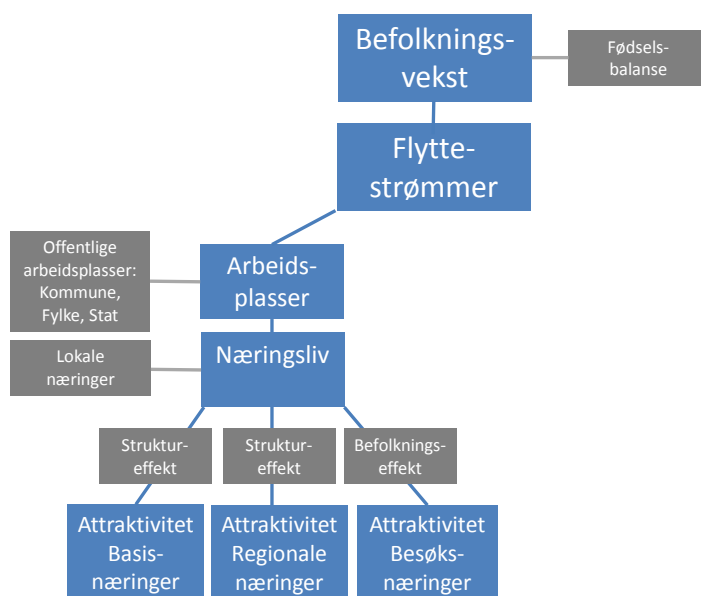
Befolkningsvekst

Fødselsbalanse

Flyttestrømmer

Offentlige arbeidsplasser: Kommune, Fylke, Stat

Arbeidsplasser

Lokale næringer

Næringsliv

Struktureffekt

Struktureffekt

Befolkningseffekt

Attraktivitet Basisnæringer

Attraktivitet Regionale næringer

Attraktivitet Besøksnæringer